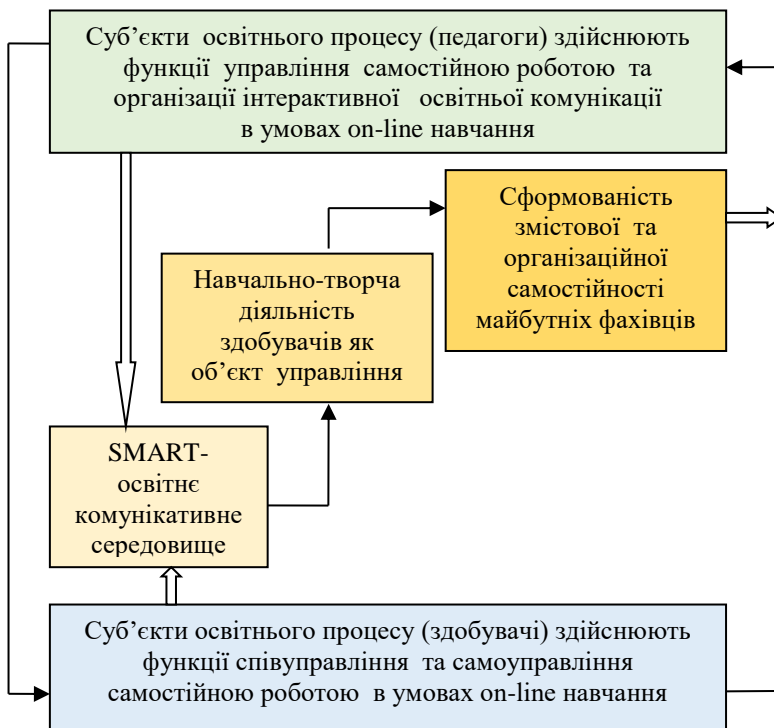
Суб’єкти освітнього процесу (педагоги) здійснюють функції управління самостійною роботою та організації інтерактивної освітньої комунікації в умовах on-line навчання

Сформованість змістової та організаційної самостійності майбутніх фахівців

Навчально-творча діяльність здобувачів як об’єкт управління

SMART-освітнє комунікативне середовище

Суб’єкти освітнього процесу (здобувачі) здійснюють функції співуправління та самоуправління самостійною роботою в умовах on-line навчання